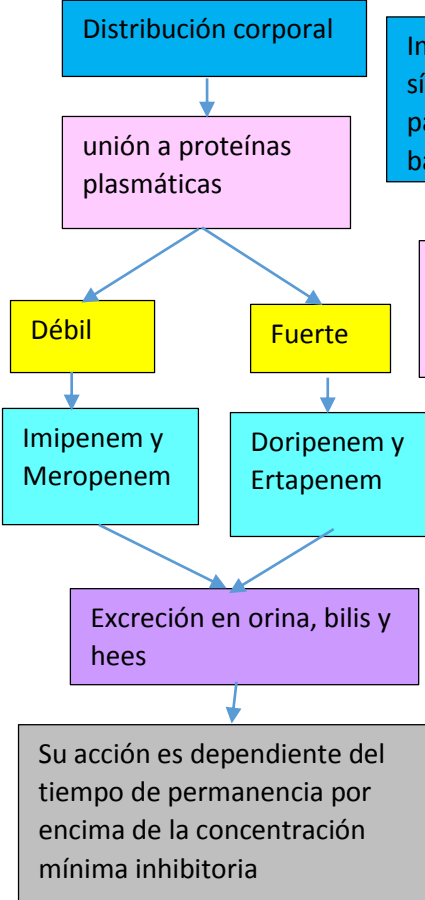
Distribución corporal

In
sí
pa
ba

unión a proteínas plasmáticas

Débil

Fuerte

Imipenem y Meropenem

Doripenem y Ertapenem

Excreción en orina, bilis y hees

Su acción es dependiente del tiempo de permanencia por encima de la concentración mínima inhibitoria